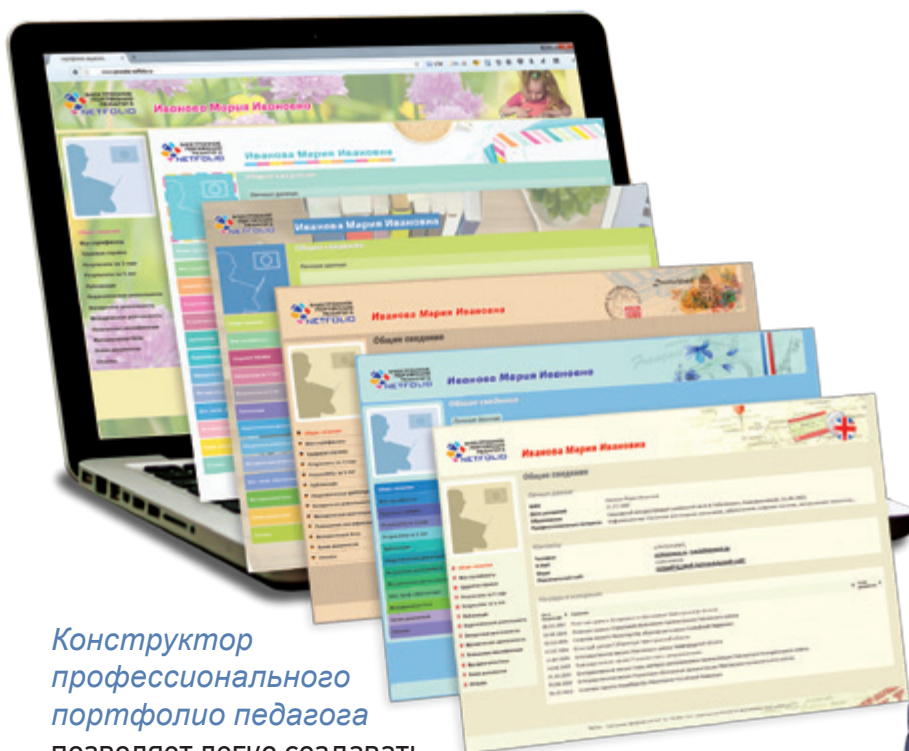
Иванова Мария Ивановна

NETFOLIO

Иванова Мария Ивановна

Иванова Мария Ивановна

Иванова Мария Ивановна

Общие сведения

Иванова Мария Ивановна

Иванова Мария Ивановна

Общие сведения

Конструктор профессионального портфолио педагога позволяет легко создавать